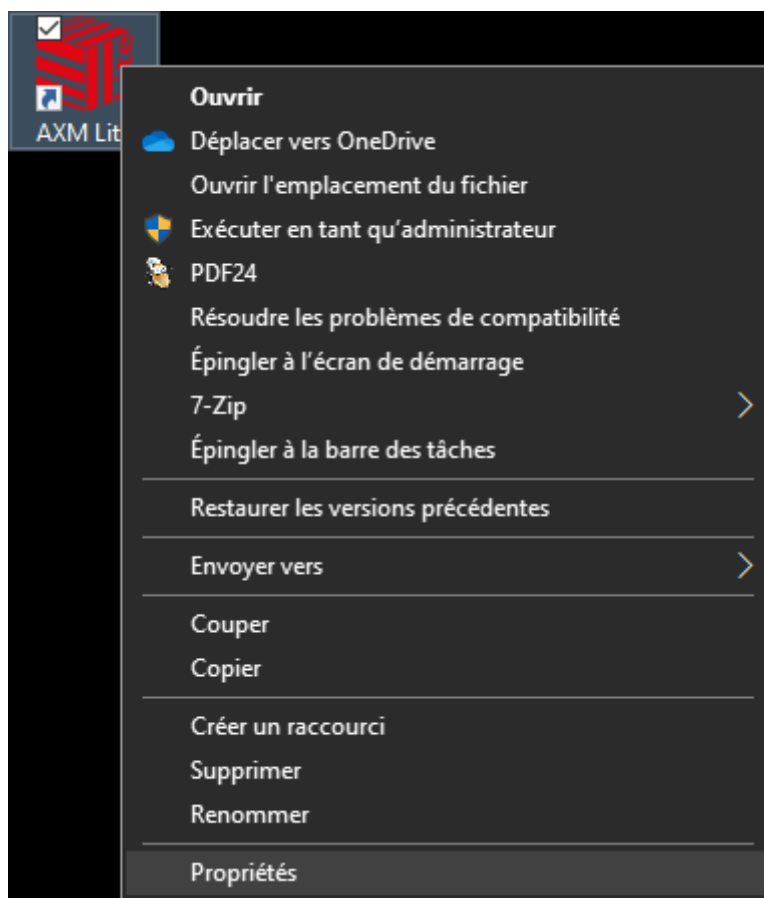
AXM Lit

Ouvrir
Déplacer vers OneDrive
Ouvrir l'emplacement du fichier
Exécuter en tant qu'administrateur
PDF24
Résoudre les problèmes de compatibilité
Épingler à l'écran de démarrage
7-Zip
Épingler à la barre des tâches

Restaurer les versions précédentes

Envoyer vers

Couper
Copier

Créer un raccourci
Supprimer
Renommer

Propriétés